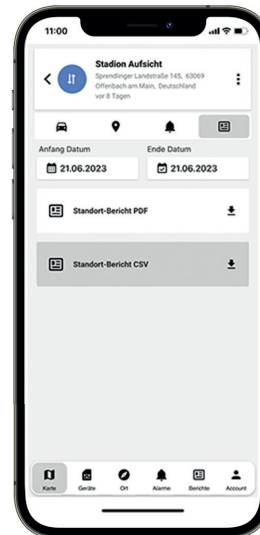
11:00

Stadion Aufsicht
Sprendlinger Landstraße 145, 63069 Offenbach am Main, Deutschland
vor 8 Tagen

Anfang Datum
21.06.2023

Ende Datum
21.06.2023

Standort-Bericht PDF

Standort-Bericht CSV

Karte
Geräte
Ort
Alarme
Berichte
Account